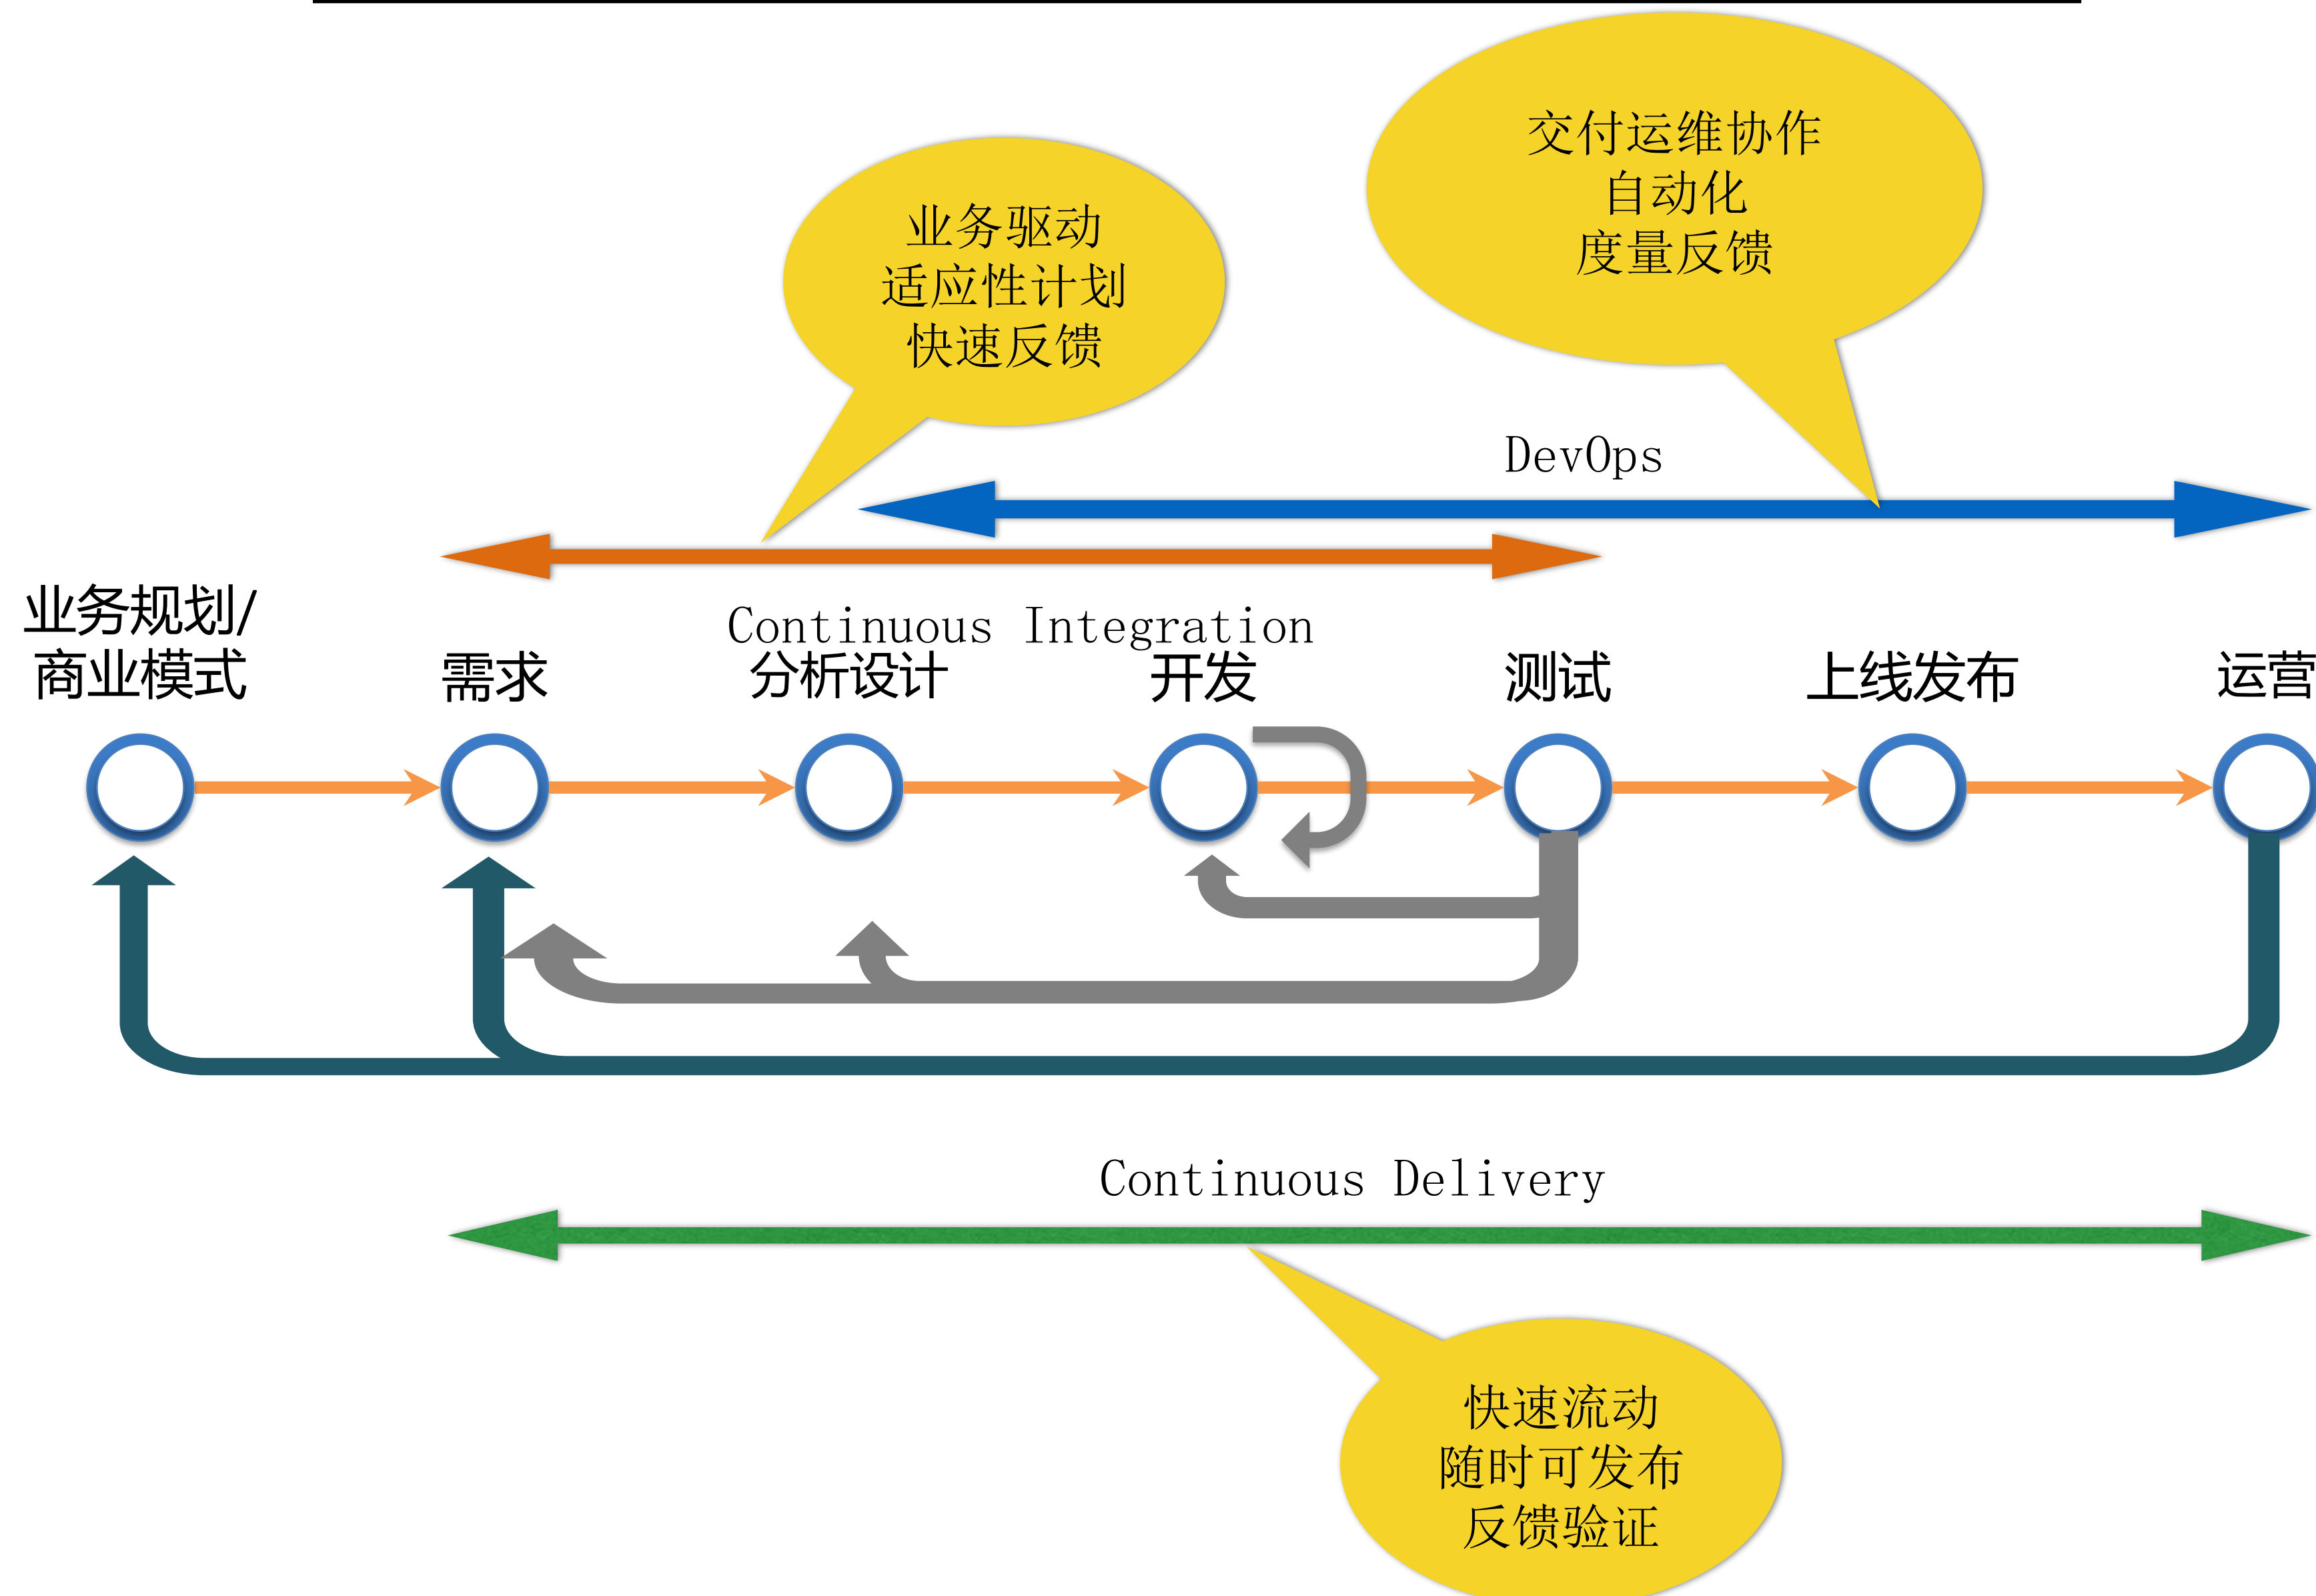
交付运维协作
自动化
度量反馈

业务驱动
适应性计划
快速反馈

DevOps

Continuous Integration

业务规划/
商业模式

需求

分析设计

开发

测试

上线发布

运营

Continuous Delivery

快速流动
随时可发布
反馈验证